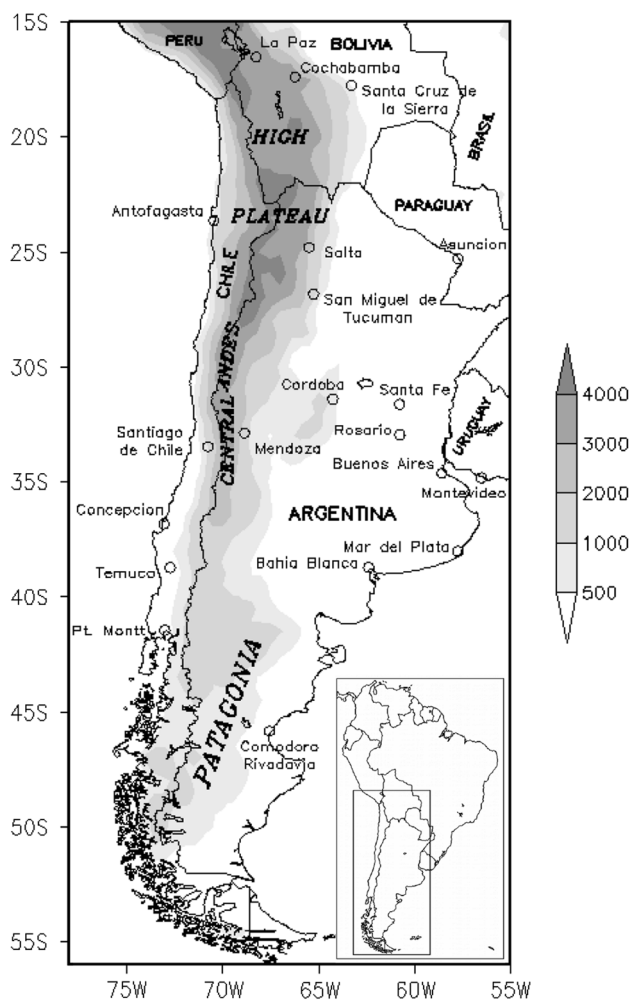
15S

20S

25S

30S

35S

40S

45S

50S

55S

PERU

La Paz

BOLIVIA

Cochabamba

Santa Cruz de la Sierra

HIGH

BRASIL

PLATEAU

Antofagasta

PARAGUAY

Asuncion

Salta

CHILE

San Miguel de Tucuman

CENTRAL ANDES

Cordoba

Santa Fe

URUGUAY

Santiago de Chile

Mendoza

Rosario

Buenos Aires

Montevideo

Concepcion

ARGENTINA

Mar del Plata

Temuco

Bahia Blanca

Pt. Montt

PATAGONIA

Comodoro Rivadavia

75W

70W

65W

60W

55W

4000

3000

2000

1000

500